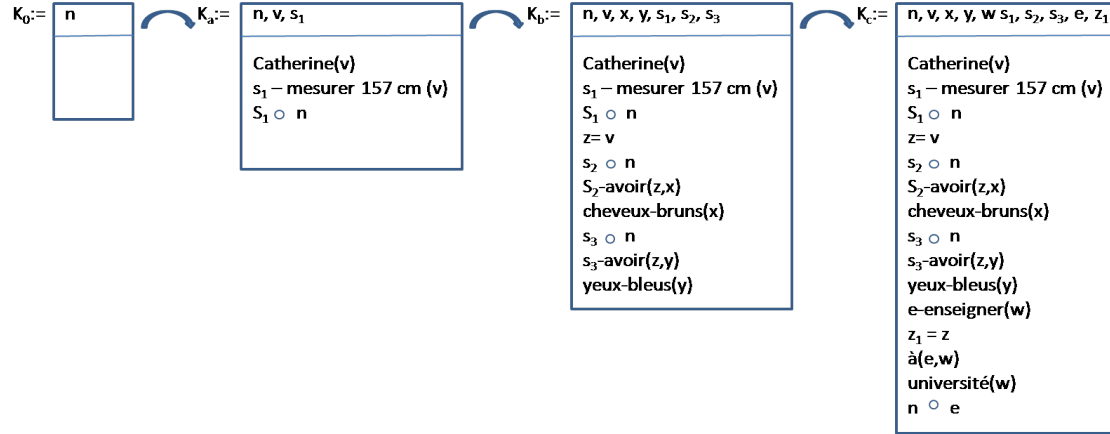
$K_0$:=

| n |
|---|
|  |

$K_a$:=

| n, v, $s_1$ |
|---|
| Catherine(v) <br> $s_1$ – mesurer 157 cm (v) <br> $S_1 \circ$ n |

$K_b$:=

| n, v, x, y, $s_1$, $s_2$, $s_3$ |
|---|
| Catherine(v) <br> $s_1$ – mesurer 157 cm (v) <br> $S_1 \circ$ n <br> z= v <br> $s_2 \circ$ n <br> $S_2$-avoir(z,x) <br> cheveux-bruns(x) <br> $s_3 \circ$ n <br> $s_3$-avoir(z,y) <br> yeux-bleus(y) |

$K_c$:=

| n, v, x, y, w $s_1$, $s_2$, $s_3$, e, $z_1$ |
|---|
| Catherine(v) <br> $s_1$ – mesurer 157 cm (v) <br> $S_1 \circ$ n <br> z= v <br> $s_2 \circ$ n <br> $S_2$-avoir(z,x) <br> cheveux-bruns(x) <br> $s_3 \circ$ n <br> $s_3$-avoir(z,y) <br> yeux-bleus(y) <br> e-enseigner(w) <br> $z_1$ = z <br> à(e,w) <br> université(w) <br> n $\circ$ e |